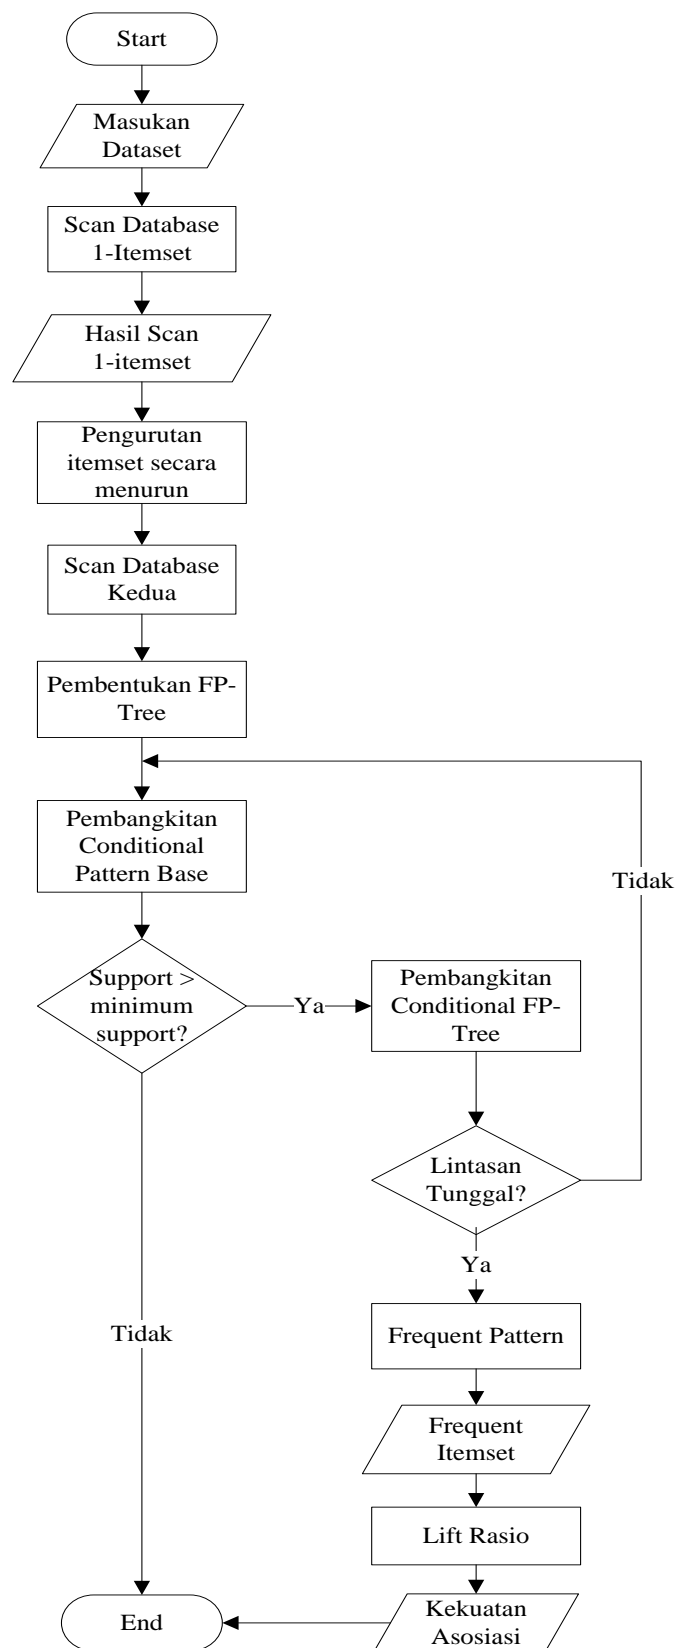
Start

Masukan Dataset

Scan Database 1-Itemset

Hasil Scan 1-itemset

Pengurutan itemset secara menurun

Scan Database Kedua

Pembentukan FP-Tree

Pembangkitan Conditional Pattern Base

Support > minimum support?

Ya

Pembangkitan Conditional FP-Tree

Tidak

Lintasan Tunggal?

Ya

Tidak

Frequent Pattern

Frequent Itemset

Lift Rasio

Kekuatan Asosiasi

End